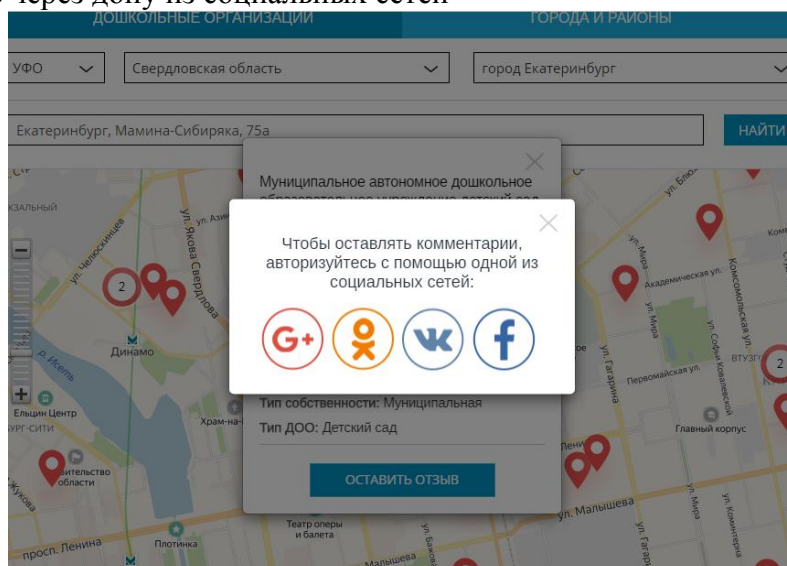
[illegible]через одну из социальных сетей

ДОШКОЛЬНЫЕ ОРГАНИЗАЦИИ
ГОРОДА И РАЙОНЫ

УФО
Свердловская область
город Екатеринбург

Екатеринбург, Мамина-Сибиряка, 75а
НАЙТИ

Муниципальное автономное дошкольное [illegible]

Чтобы оставлять комментарии, авторизуйтесь с помощью одной из социальных сетей:

G+

Тип собственности: Муниципальная
Тип ДОО: Детский сад

ОСТАВИТЬ ОТЗЫВ

2
2
ул. Челюскинцев
ул. Якова Свердлова
Динамо
р. Исеть
Ельцин Центр
Храм-на-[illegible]
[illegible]тельство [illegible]области
Театр оперы и балета
Плотинка
просп. Ленина
ул. Малышева
Академическая ул.
Комсомольская ул.
ул. Мира
ул. Гагарина
ул. Софьи Ковалевской
Первомайская ул.
ВТУЗ
Главный корпус
ул. Блюхера
ул. Бажова
ул. Комминтерна
ул. Жукова
ул. Малышева